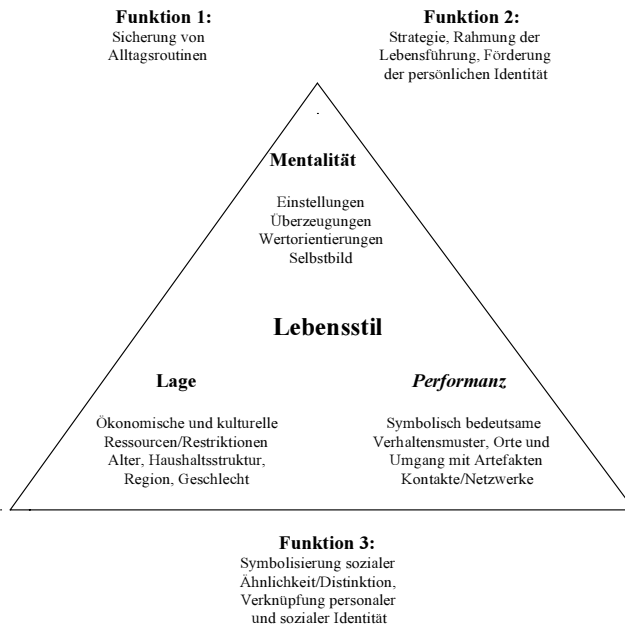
**Funktion 1:**
Sicherung von Alltagsroutinen

**Funktion 2:**
Strategie, Rahmung der Lebensführung, Förderung der persönlichen Identität

**Mentalität**

Einstellungen
Überzeugungen
Wertorientierungen
Selbstbild

**Lebensstil**

**Lage**

Ökonomische und kulturelle Ressourcen/Restriktionen
Alter, Haushaltsstruktur, Region, Geschlecht

***Performanz***

Symbolisch bedeutsame Verhaltensmuster, Orte und Umgang mit Artefakten
Kontakte/Netzwerke

**Funktion 3:**
Symbolisierung sozialer Ähnlichkeit/Distinktion, Verknüpfung personaler und sozialer Identität